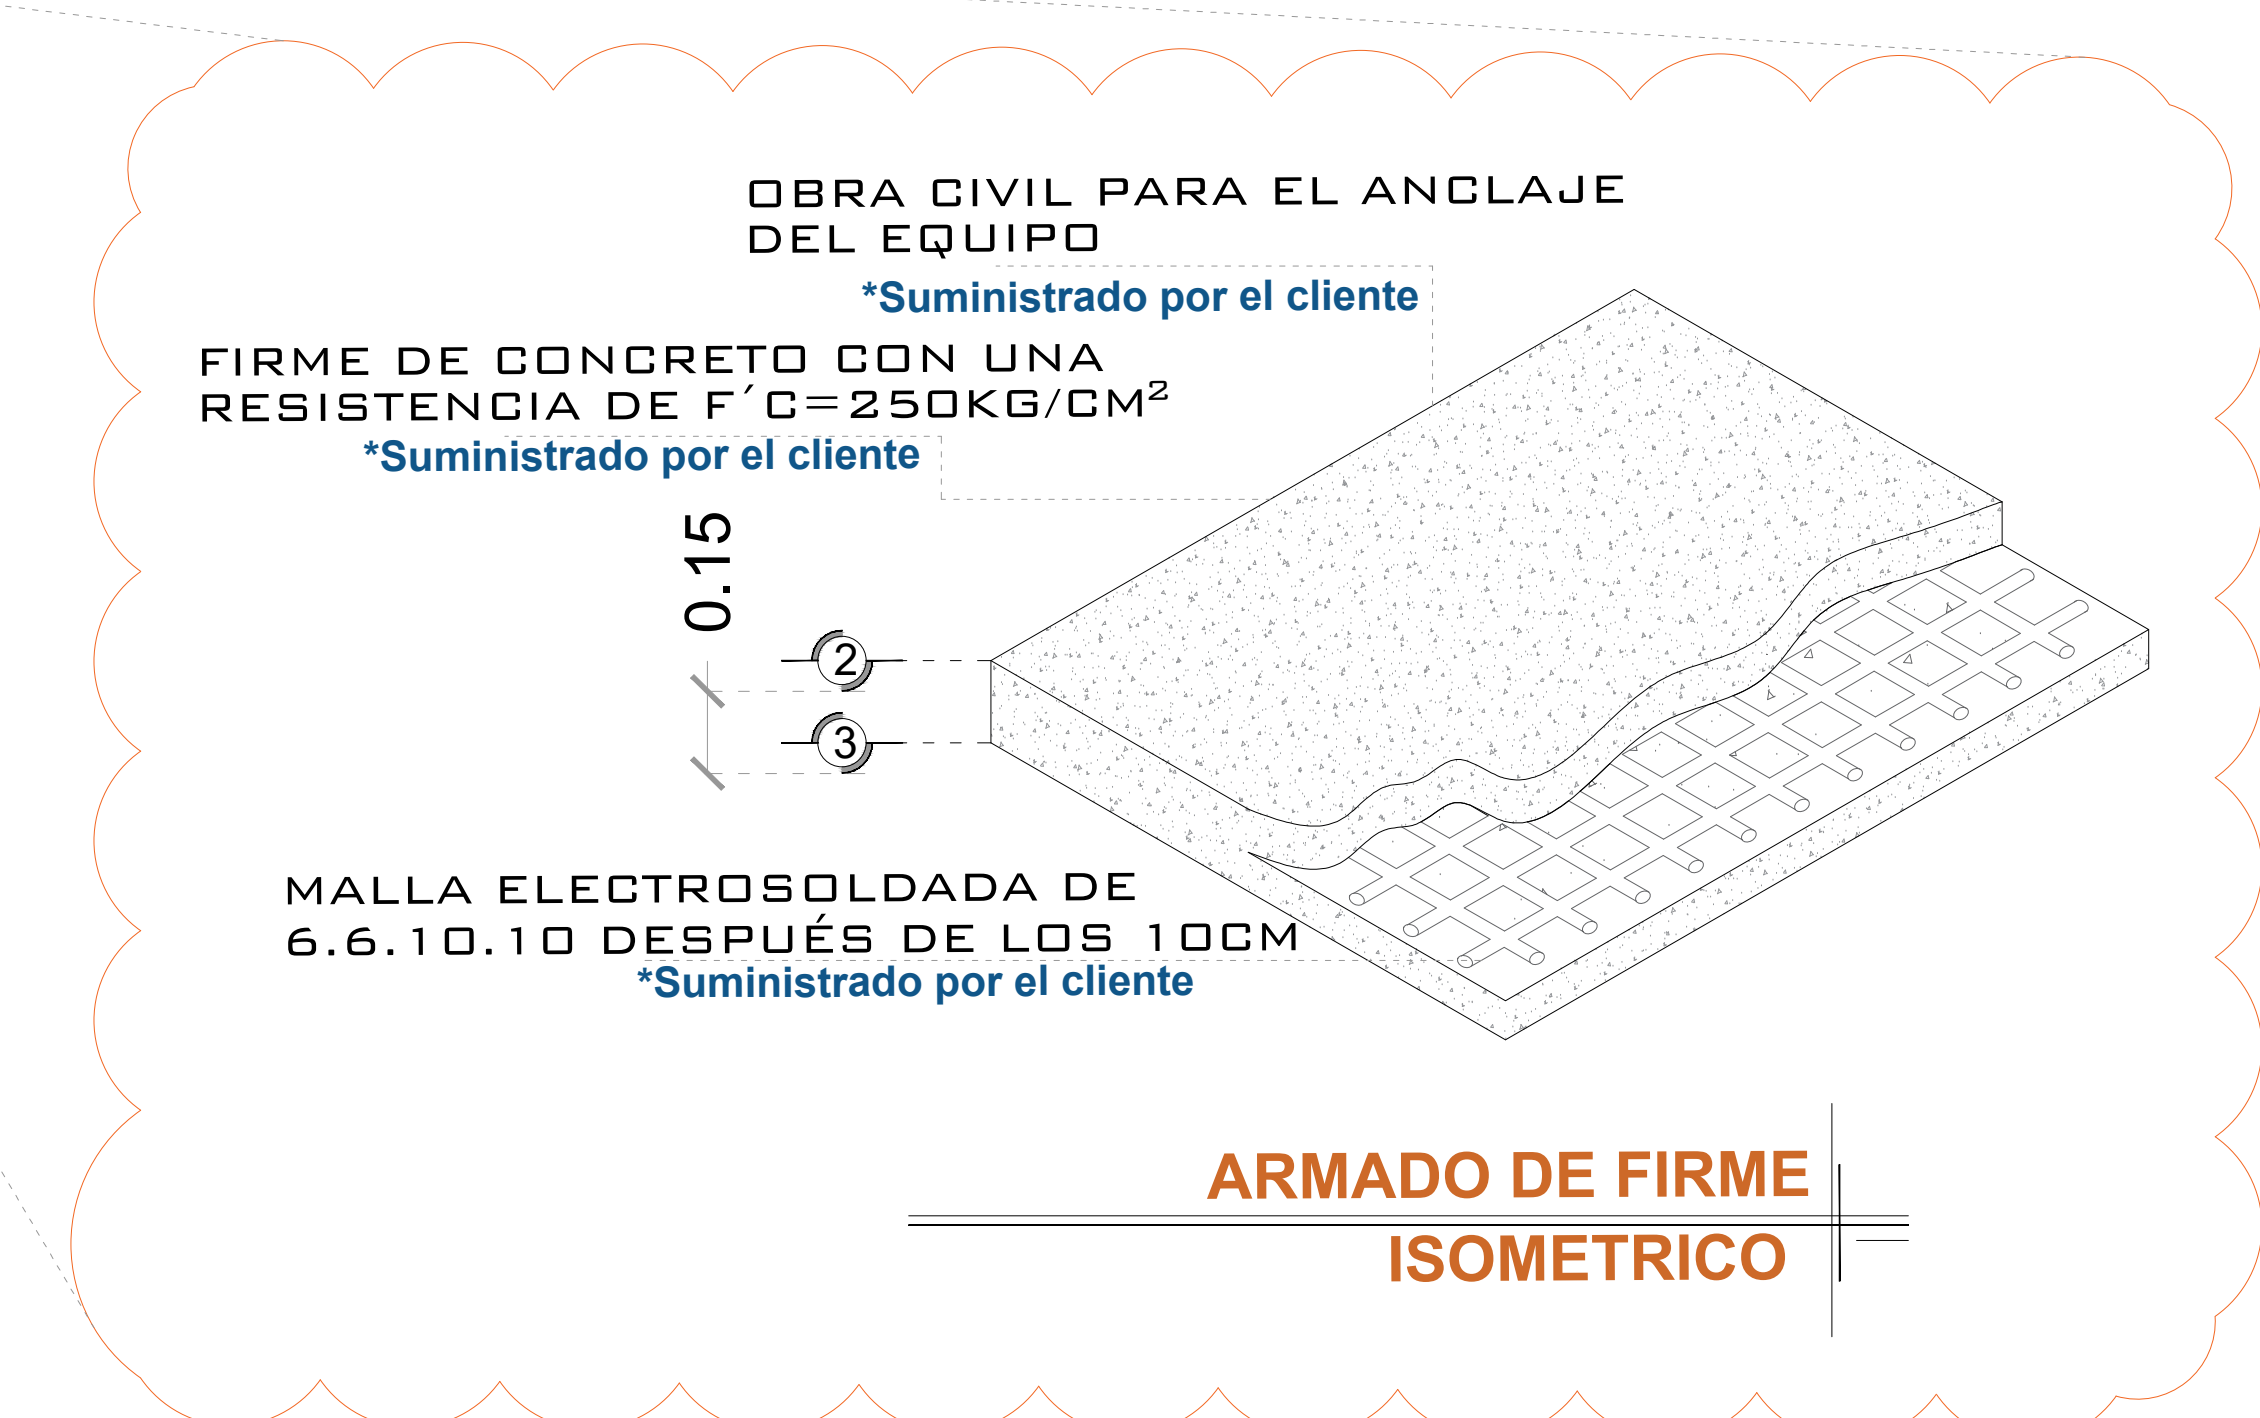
OBRA CIVIL PARA EL ANCLAJE DEL EQUIPO
*Suministrado por el cliente

FIRME DE CONCRETO CON UNA RESISTENCIA DE F´C=250KG/CM$^2$
*Suministrado por el cliente

0.15

2

3

MALLA ELECTROSOLDADA DE 6.6.10.10 DESPUÉS DE LOS 10CM
*Suministrado por el cliente

ARMADO DE FIRME
ISOMETRICO